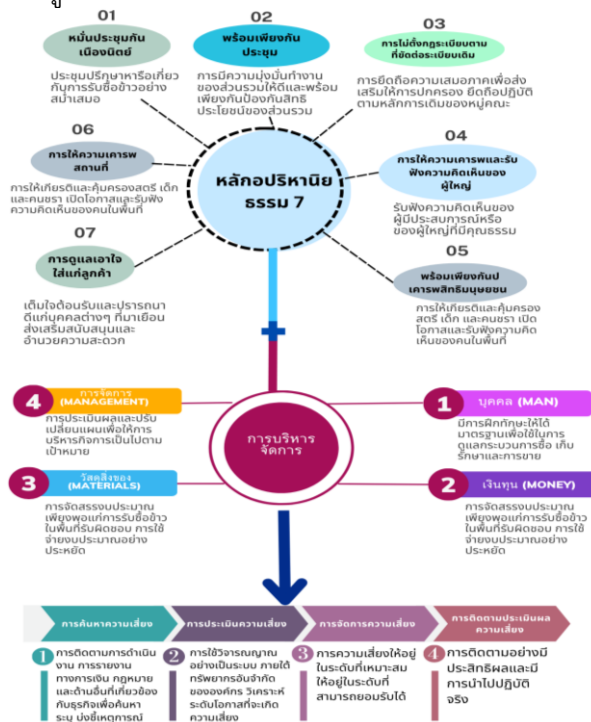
01
หมั่นประชุมกันเนืองนิตย์
ประชุมปรึกษาหรือเกี่ยวกับการรับซื้อข้าวอย่างสม่ำเสมอ

02
พร้อมเพียงกันประชุม
การมีความมุ่งมั่นทำงานของส่วนรวมให้ดีและพร้อมเพียงกันป้องกันสิทธิประโยชน์ของส่วนรวม

03
การไม่ตั้งกฎระเบียบตามที่ขัดต่อระเบียบเดิม
การยึดถือความเสมอภาคเพื่อส่งเสริมให้การปกครอง ยึดถือปฏิบัติตามหลักการเดิมของหมู่คณะ

06
การให้ความเคารพสถานที่
การให้เกียรติและคุ้มครองสตรี เด็ก และคนชรา เปิดโอกาสและรับฟังความคิดเห็นของคนในพื้นที่

หลักอปริหานิยธรรม 7

04
การให้ความเคารพและรับฟังความคิดเห็นของผู้ใหญ่
รับฟังความคิดเห็นของผู้มีประสบการณ์หรือของผู้ใหญ่ที่มีคุณธรรม

07
การดูแลเอาใจใส่แก่ลูกค้า
เต็มใจต้อนรับและปรารถนาดีแก่บุคคลต่างๆ ที่มาเยือน ส่งเสริมสนับสนุนและอำนวยความสะดวก

05
พร้อมเพียงกันปเคารพสิทธิมนุษยชน
การให้เกียรติและคุ้มครองสตรี เด็ก และคนชรา เปิดโอกาสและรับฟังความคิดเห็นของคนในพื้นที่

4 การจัดการ (MANAGEMENT)
การประเมินผลและปรับเปลี่ยนแผนเพื่อให้การบริหารกิจการเป็นไปตามเป้าหมาย

การบริหารจัดการ

1 บุคคล (MAN)
มีการฝึกทักษะให้ได้มาตรฐานเพื่อใช้ในการดูแลกระบวนการซื้อ เก็บรักษาและการขาย

3 วัสดุสิ่งของ (MATERIALS)
การจัดสรรงบประมาณเพียงพอแก่การรับซื้อข้าวในพื้นที่รับผิดชอบ การใช้จ่ายงบประมาณอย่างประหยัด

2 เงินทุน (MONEY)
การจัดสรรงบประมาณเพียงพอแก่การรับซื้อข้าวในพื้นที่รับผิดชอบ การใช้จ่ายงบประมาณอย่างประหยัด

การค้นหาความเสี่ยง
การประเมินความเสี่ยง
การจัดการความเสี่ยง
การติดตามประเมินผลความเสี่ยง

1 การติดตามการดำเนินงาน การรายงานทางการเงิน กฎหมายและด้านอื่นที่เกี่ยวข้องกับธุรกิจเพื่อค้นหาระบุ บ่งชี้เหตุการณ์
2 การใช้วิจารณญาณอย่างเป็นระบบ ภายใต้ทรัพยากรอันจำกัดขององค์กร วิเคราะห์ระดับโอกาสที่จะเกิดความเสี่ยง
3 การความเสี่ยงให้อยู่ในระดับที่เหมาะสมให้อยู่ในระดับที่สามารถยอมรับได้
4 การติดตามอย่างมีประสิทธิผลและมีการนำไปปฏิบัติจริง